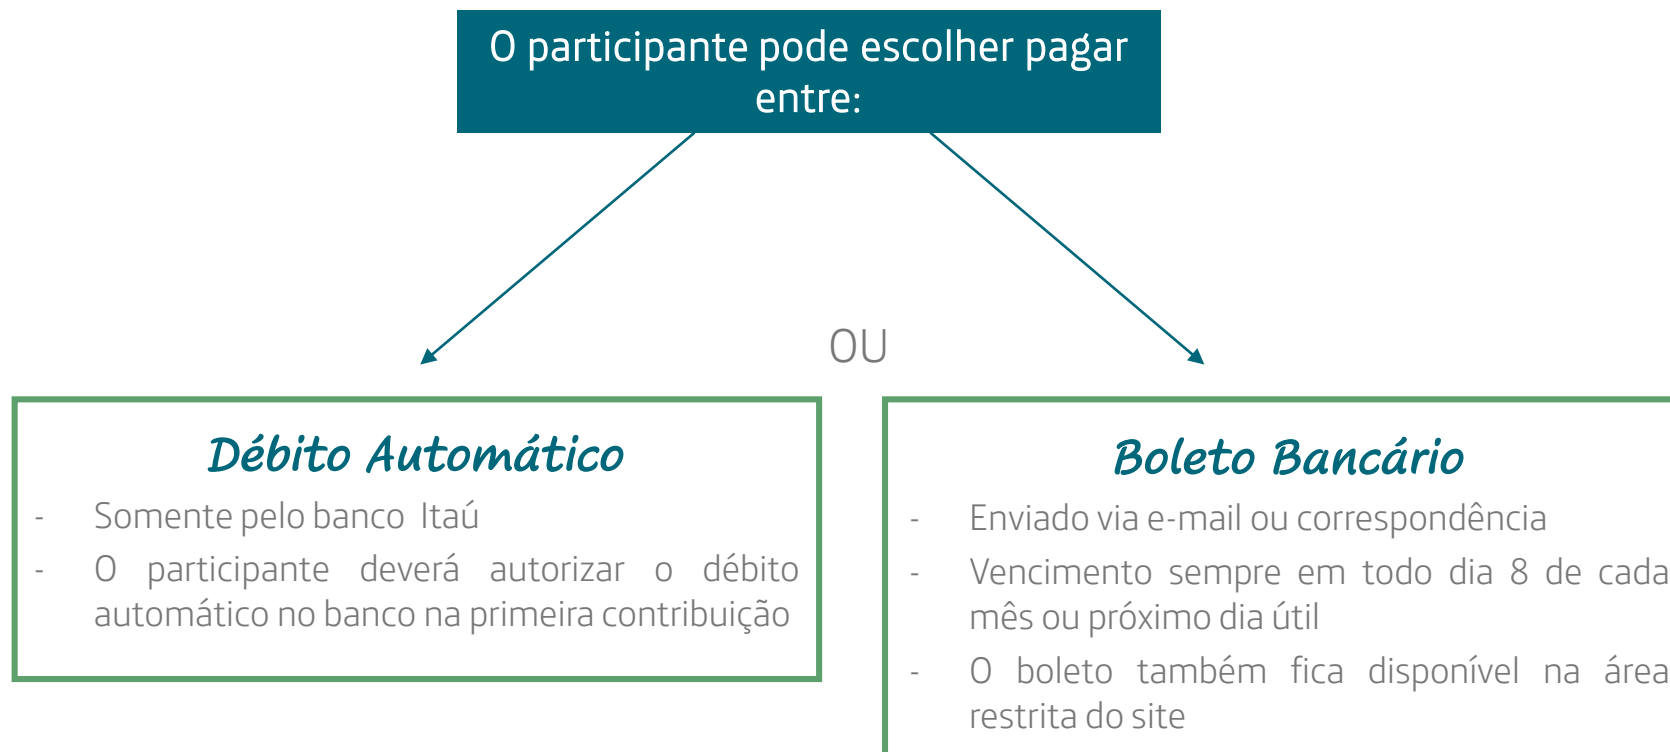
O participante pode escolher pagar entre:

OU

Débito Automático

- Somente pelo banco Itaú
- O participante deverá autorizar o débito automático no banco na primeira contribuição

Boleto Bancário

- Enviado via e-mail ou correspondência
- Vencimento sempre em todo dia 8 de cada mês ou próximo dia útil
- O boleto também fica disponível na área restrita do site